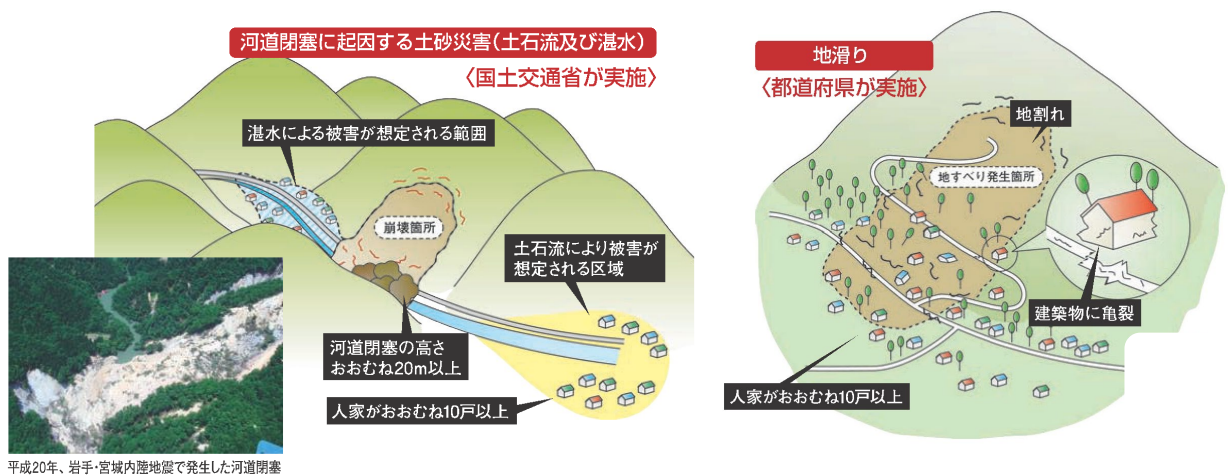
河道閉塞に起因する土砂災害(土石流及び湛水)
〈国土交通省が実施〉

湛水による被害が想定される範囲

崩壊箇所

土石流により被害が想定される区域

河道閉塞の高さ
おおむね20m以上

人家がおおむね10戸以上

平成20年、岩手・宮城内陸地震で発生した河道閉塞

地滑り
〈都道府県が実施〉

地割れ

地すべり発生箇所

建築物に亀裂

人家がおおむね10戸以上